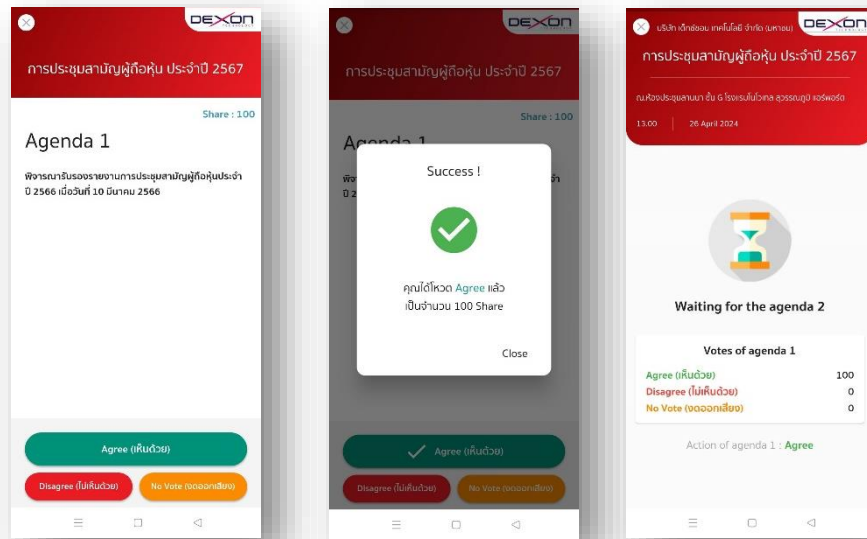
DEXON

การประชุมสามัญผู้ถือหุ้น ประจำปี 2567

Share : 100

Agenda 1

พิจารณารับรองรายงานการประชุมสามัญผู้ถือหุ้นประจำปี 2566 เมื่อวันที่ 10 มีนาคม 2566

Agree (เห็นด้วย)

Disagree (ไม่เห็นด้วย)

No Vote (งดออกเสียง)

DEXON

การประชุมสามัญผู้ถือหุ้น ประจำปี 2567

Share : 100

Agenda 1

พิจา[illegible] จำ

ปี 2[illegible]

Success !

คุณได้โหวต Agree แล้ว
เป็นจำนวน 100 Share

Close

Agree (เห็นด้วย)

Disagree (ไม่เห็นด้วย)

No Vote (งดออกเสียง)

บริษัท เด็กซ์ซอน เทคโนโลยี จำกัด (มหาชน)

DEXON

การประชุมสามัญผู้ถือหุ้น ประจำปี 2567

ณ ห้องประชุมสานนา ชั้น G โรงแรมโนโวเทล สุวรรณภูมิ แอร์พอร์ต

13.00 | 26 April 2024

Waiting for the agenda 2

Votes of agenda 1

| | |
|---|---|
| Agree (เห็นด้วย) | 100 |
| Disagree (ไม่เห็นด้วย) | 0 |
| No Vote (งดออกเสียง) | 0 |

Action of agenda 1 : Agree